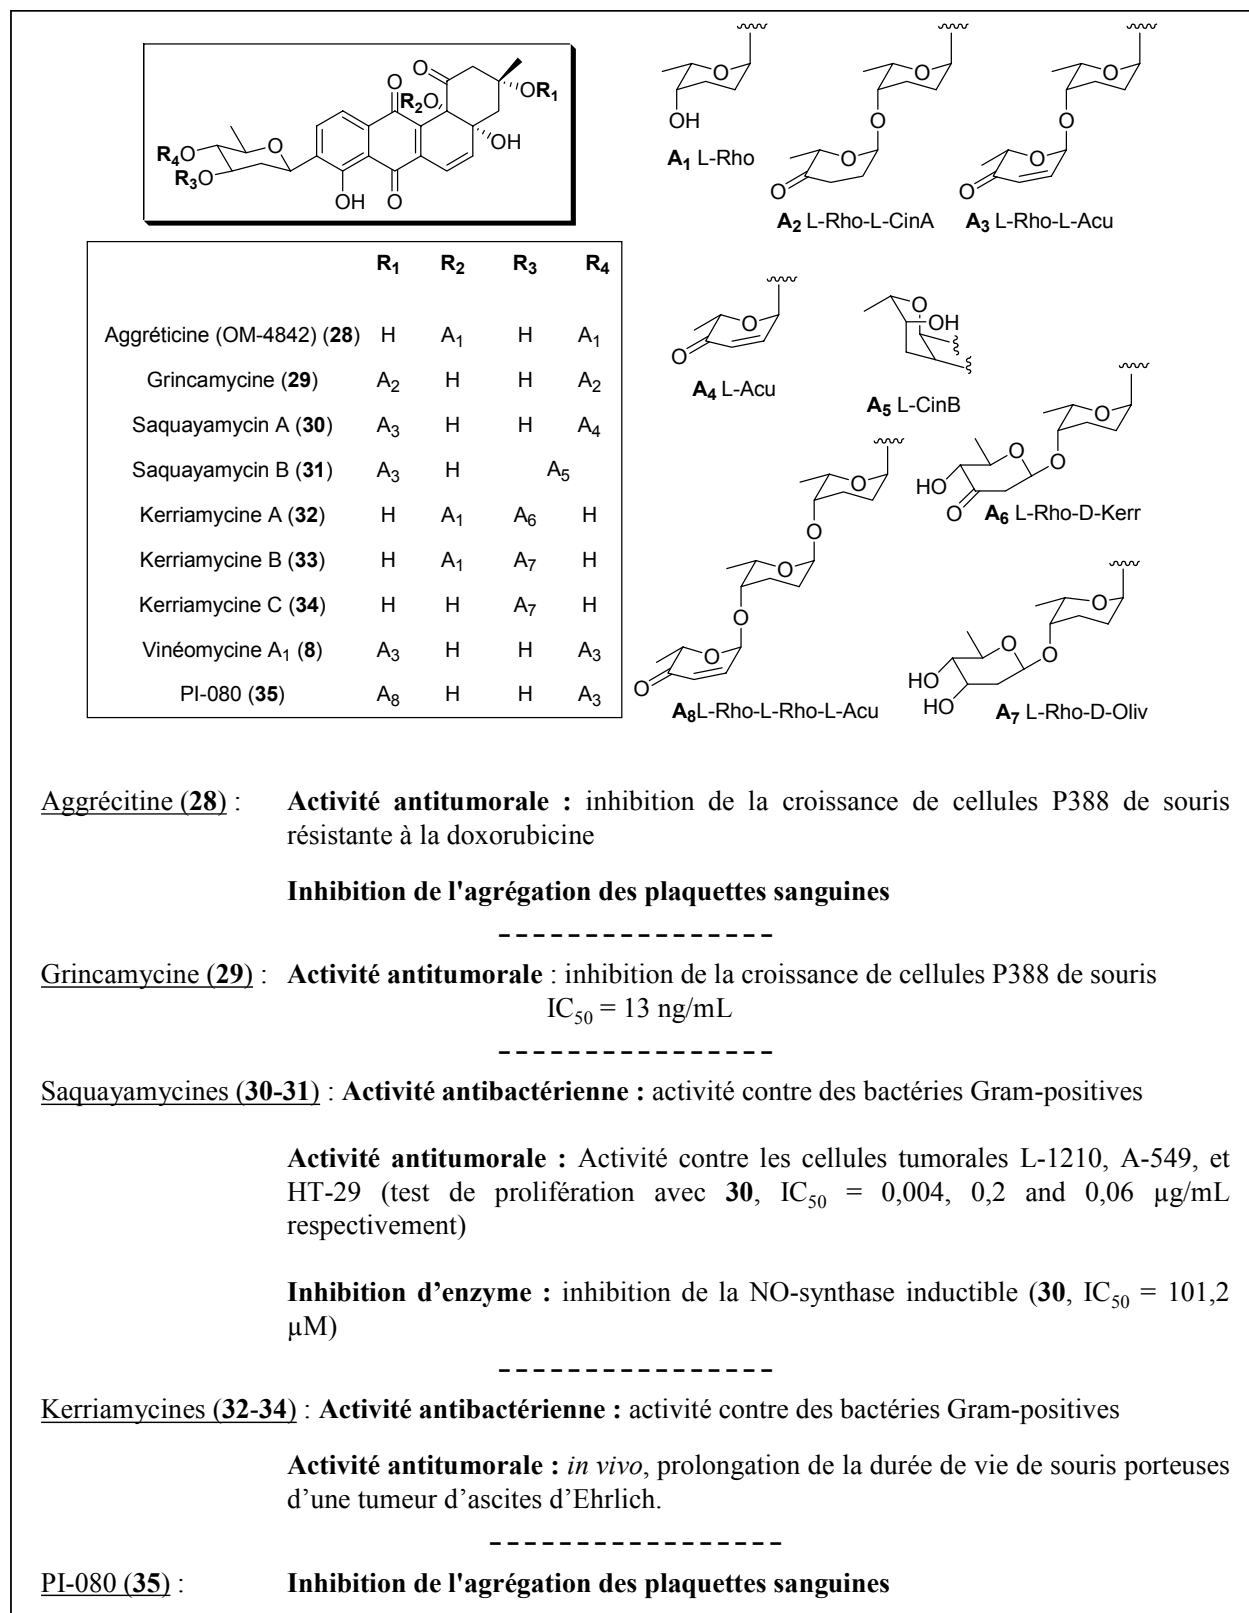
O R$_2$O OR$_1$ OH R$_4$O R$_3$O O OH O

O OH $A_1$ L-Rho

O O O O $A_2$ L-Rho-L-CinA

O O O O $A_3$ L-Rho-L-Acu

| | R$_1$ | R$_2$ | R$_3$ | R$_4$ |
|---|---|---|---|---|
| Aggréticine (OM-4842) (**28**) | H | A$_1$ | H | A$_1$ |
| Grincamycine (**29**) | A$_2$ | H | H | A$_2$ |
| Saquayamycin A (**30**) | A$_3$ | H | H | A$_4$ |
| Saquayamycin B (**31**) | A$_3$ | H | A$_5$ | |
| Kerriamycine A (**32**) | H | A$_1$ | A$_6$ | H |
| Kerriamycine B (**33**) | H | A$_1$ | A$_7$ | H |
| Kerriamycine C (**34**) | H | H | A$_7$ | H |
| Vinéomycine A$_1$ (**8**) | A$_3$ | H | H | A$_3$ |
| PI-080 (**35**) | A$_8$ | H | H | A$_3$ |

O O $A_4$ L-Acu

O OH $A_5$ L-CinB

O O HO O O $A_6$ L-Rho-D-Kerr

O O O O O O $A_8$L-Rho-L-Rho-L-Acu

O O HO HO O $A_7$ L-Rho-D-Oliv

Aggrécitine (**28**) : **Activité antitumorale :** inhibition de la croissance de cellules P388 de souris résistante à la doxorubicine

**Inhibition de l'agrégation des plaquettes sanguines**

Grincamycine (**29**) : **Activité antitumorale** : inhibition de la croissance de cellules P388 de souris $IC_{50}$ = 13 ng/mL

Saquayamycines (**30-31**) : **Activité antibactérienne :** activité contre des bactéries Gram-positives

**Activité antitumorale :** Activité contre les cellules tumorales L-1210, A-549, et HT-29 (test de prolifération avec **30**, $IC_{50}$ = 0,004, 0,2 and 0,06 μg/mL respectivement)

**Inhibition d'enzyme :** inhibition de la NO-synthase inductible (**30**, $IC_{50}$ = 101,2 μM)

Kerriamycines (**32-34**) : **Activité antibactérienne :** activité contre des bactéries Gram-positives

**Activité antitumorale :** *in vivo*, prolongation de la durée de vie de souris porteuses d'une tumeur d'ascites d'Ehrlich.

PI-080 (**35**) : **Inhibition de l'agrégation des plaquettes sanguines**